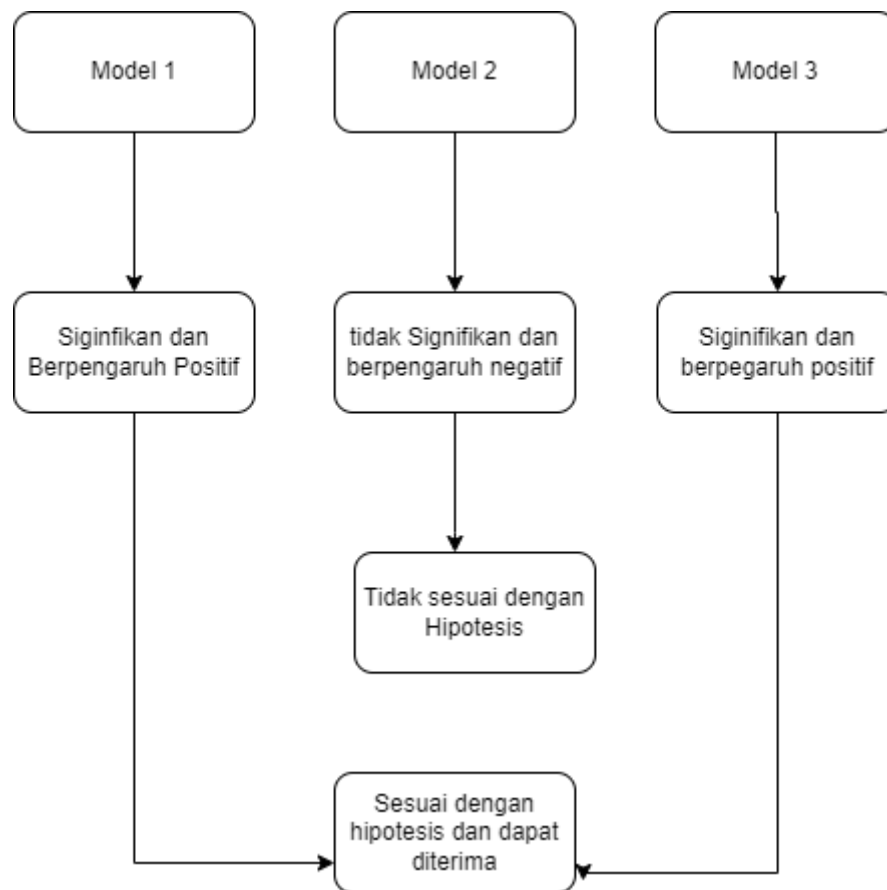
Model 1

Model 2

Model 3

Siginfikan dan Berpengaruh Positif

tidak Signifikan dan berpengaruh negatif

Siginifikan dan berpegaruh positif

Tidak sesuai dengan Hipotesis

Sesuai dengan hipotesis dan dapat diterima